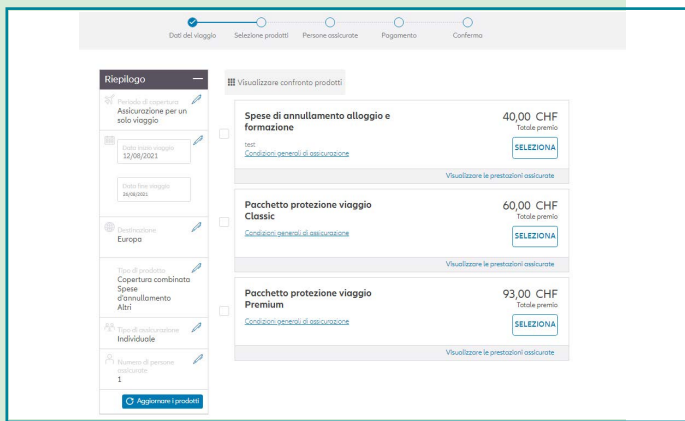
Dati del viaggio Selezione prodotti Persone assicurate Pagamento Conferma

Riepilogo —

Periodo di copertura
Assicurazione per un solo viaggio

Data inizio viaggio
12/08/2021

Data fine viaggio
26/08/2021

Destinazione
Europa

Tipo di prodotto
Copertura combinata Spese d'annullamento Altri

Tipo di assicurazione
Individuale

Numero di persone assicurate
1

Aggiornare i prodotti

Visualizzare confronto prodotti

Spese di annullamento alloggio e formazione
40,00 CHF
Totale premio
test
Condizioni generali di assicurazione
SELEZIONA
Visualizzare le prestazioni assicurate

Pacchetto protezione viaggio Classic
60,00 CHF
Totale premio
Condizioni generali di assicurazione
SELEZIONA
Visualizzare le prestazioni assicurate

Pacchetto protezione viaggio Premium
93,00 CHF
Totale premio
Condizioni generali di assicurazione
SELEZIONA
Visualizzare le prestazioni assicurate